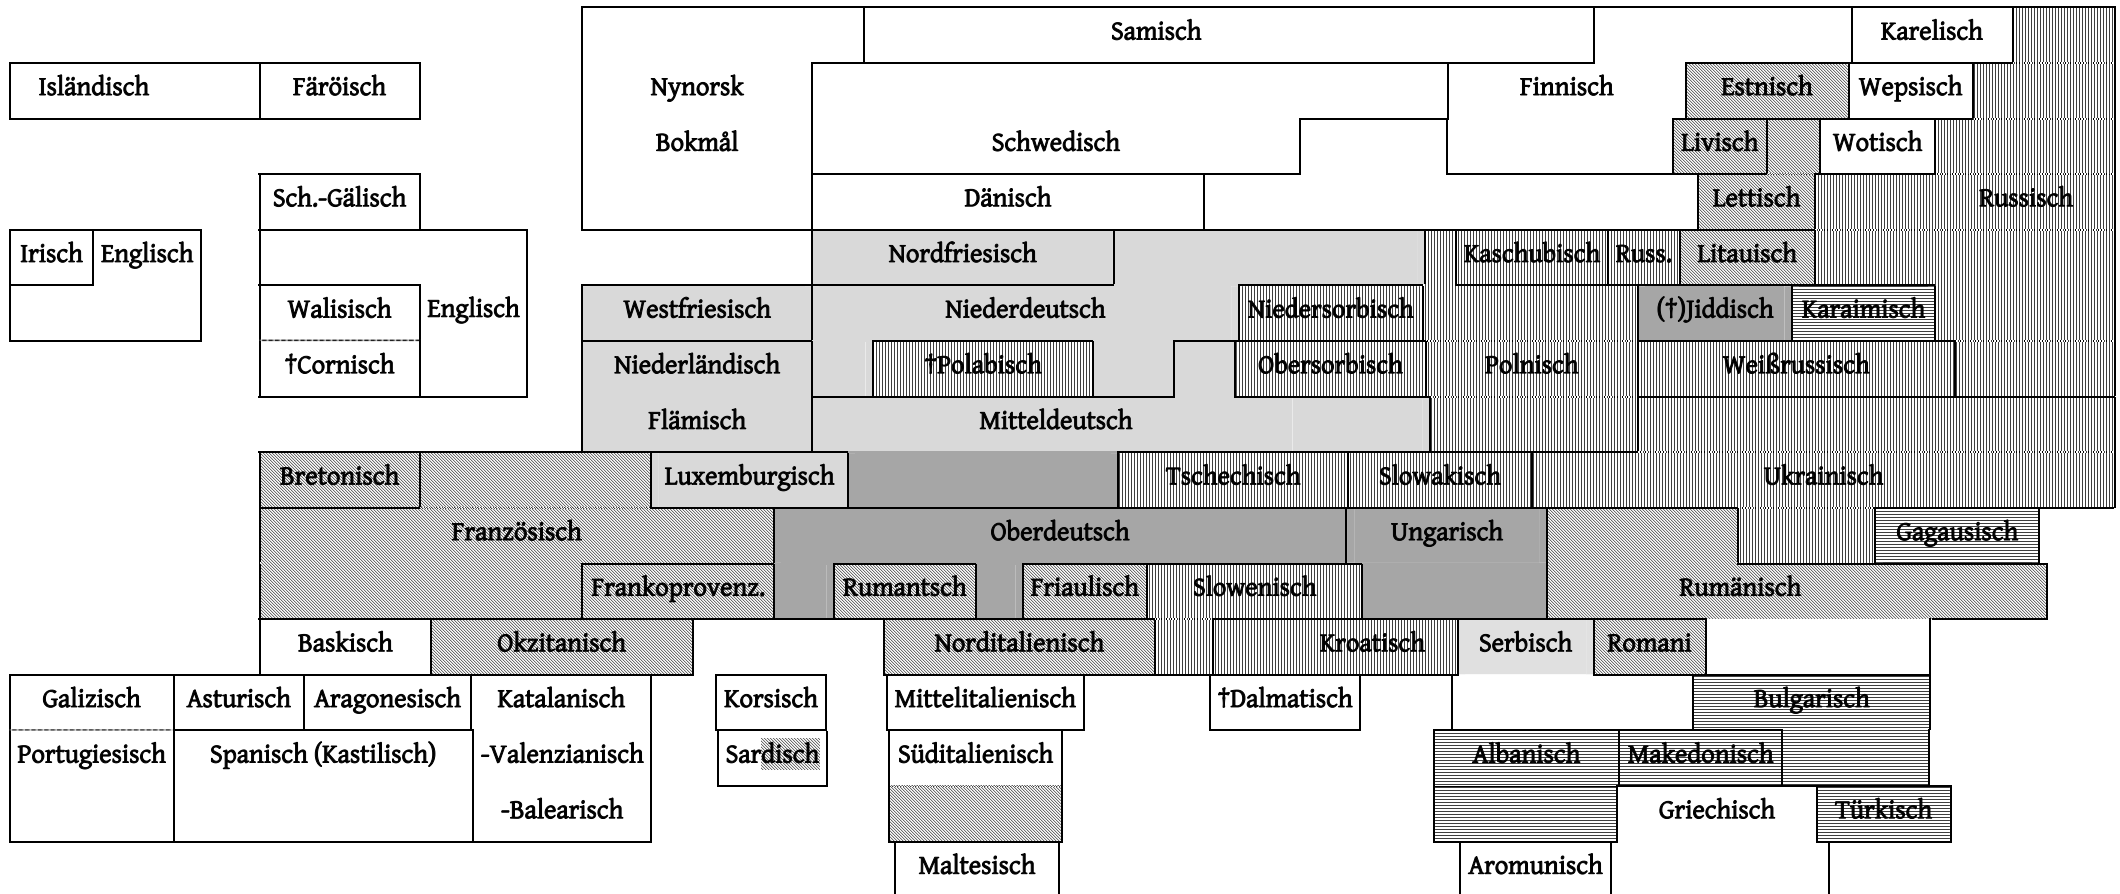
Samisch
Karelisch
Isländisch
Färöisch
Nynorsk
Finnisch
Estnisch
Wepsisch
Bokmål
Schwedisch
Livisch
Wotisch
Sch.-Gälisch
Dänisch
Lettisch
Russisch
Irisch
Englisch
Nordfriesisch
Kaschubisch
Russ.
Litauisch
Walisisch
Englisch
Westfriesisch
Niederdeutsch
Niedersorbisch
(†)Jiddisch
Karaimisch
†Cornisch
Niederländisch
†Polabisch
Obersorbisch
Polnisch
Weißrussisch
Flämisch
Mitteldeutsch
Bretonisch
Luxemburgisch
Tschechisch
Slowakisch
Ukrainisch
Französisch
Oberdeutsch
Ungarisch
Gagausisch
Frankoprovenz.
Rumantsch
Friaulisch
Slowenisch
Rumänisch
Baskisch
Okzitanisch
Norditalienisch
Kroatisch
Serbisch
Romani
Galizisch
Asturisch
Aragonesisch
Katalanisch
Korsisch
Mittelitalienisch
†Dalmatisch
Bulgarisch
Portugiesisch
Spanisch (Kastilisch)
-Valenzianisch
Sardisch
Süditalienisch
Albanisch
Makedonisch
-Balearisch
Griechisch
Türkisch
Maltesisch
Aromunisch